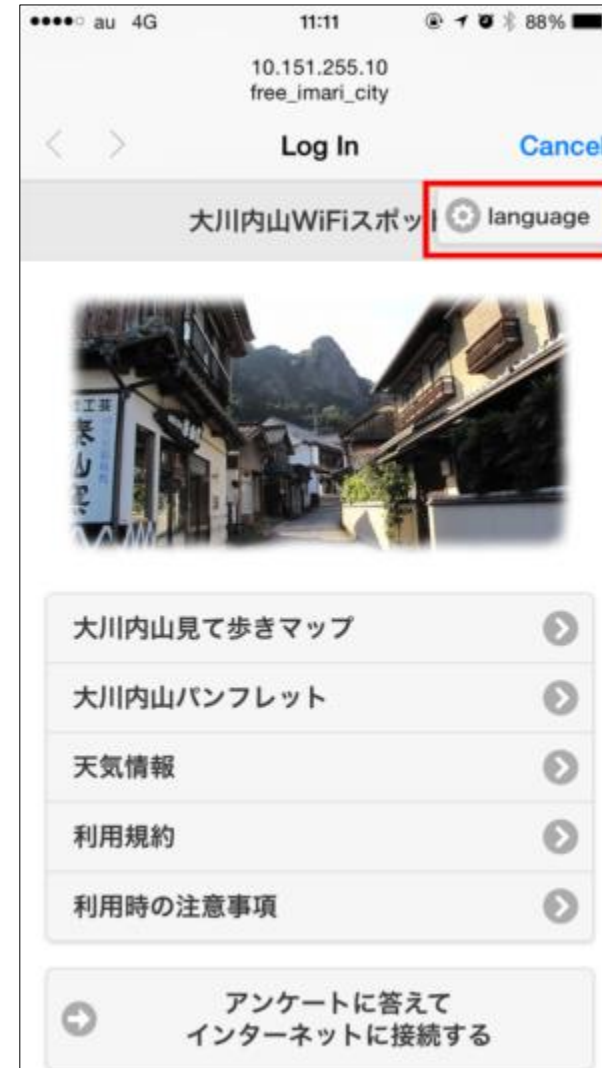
au 4G 11:11 88%

10.151.255.10
free_imari_city

Log In Cancel

大川内山WiFiスポッ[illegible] language

大川内山見て歩きマップ

大川内山パンフレット

天気情報

利用規約

利用時の注意事項

アンケートに答えて
インターネットに接続する